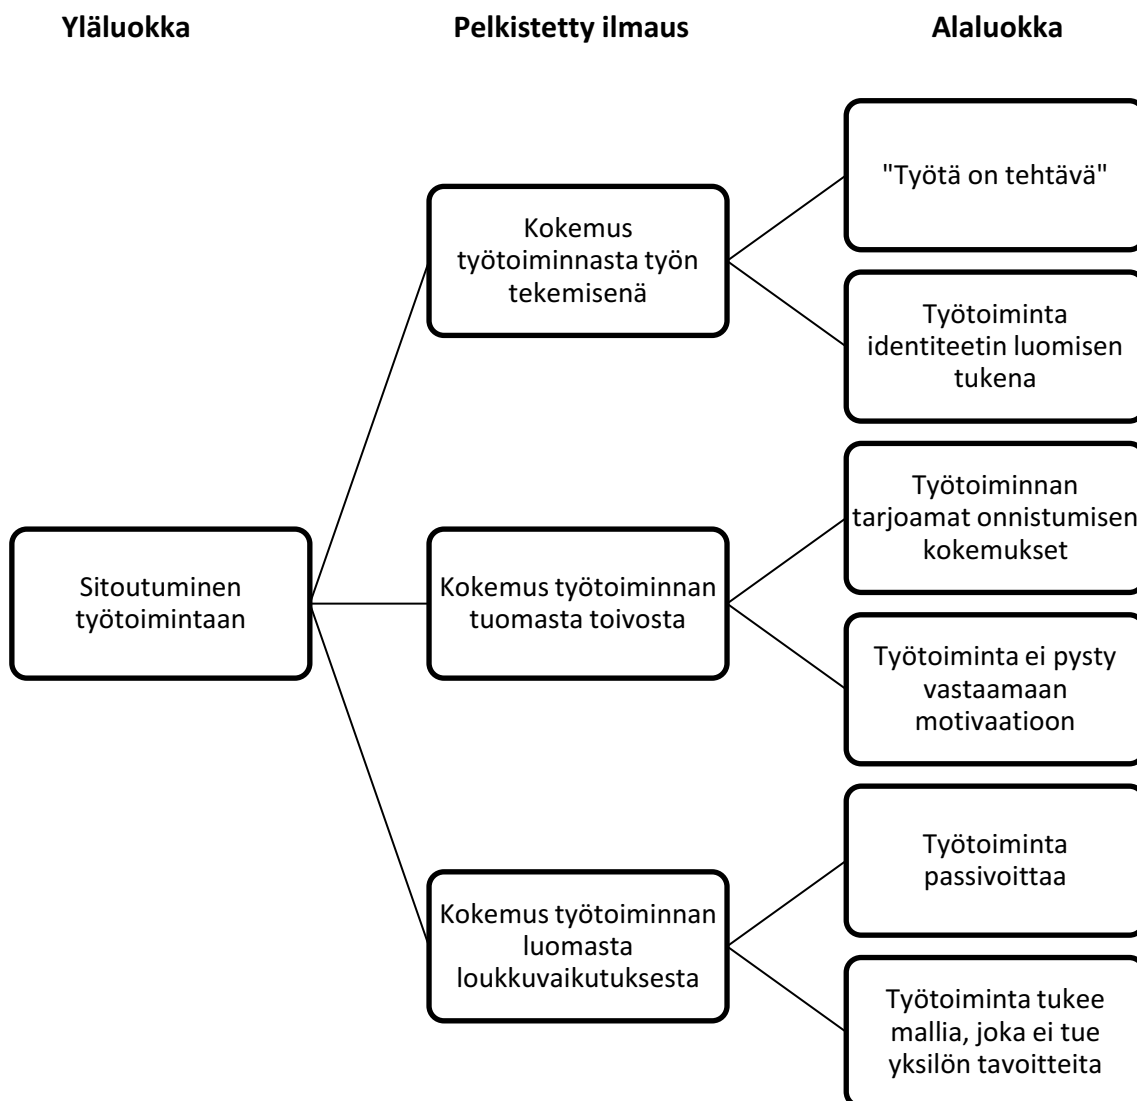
Yläluokka

Pelkistetty ilmaus

Alaluokka

Sitoutuminen työtoimintaan

Kokemus työtoiminnasta työn tekemisenä

"Työtä on tehtävä"

Työtoiminta identiteetin luomisen tukena

Kokemus työtoiminnan tuomasta toivosta

Työtoiminnan tarjoamat onnistumisen kokemukset

Työtoiminta ei pysty vastaamaan motivaatioon

Kokemus työtoiminnan luomasta loukkuvaikutuksesta

Työtoiminta passivoittaa

Työtoiminta tukee mallia, joka ei tue yksilön tavoitteita